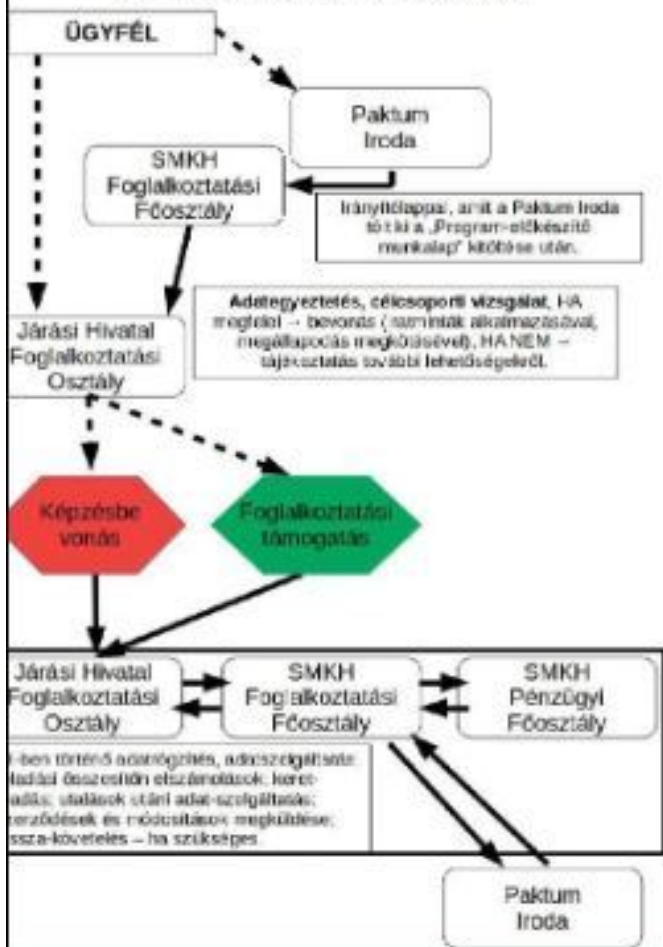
ÜGYFÉL

Paktum Iroda

SMKH Foglalkoztatási Főosztály

Irányítólappal, amit a Paktum Iroda tölt ki a „Program-előkészítő munkalap" kitöltése után.

Járási Hivatal Foglalkoztatási Osztály

Adategyeztetés, célcsoporti vizsgálat, HA megfelel → bevonás (mintaák alkalmazásával, megállapodás megkötésével), HA NEM → tájékoztatás további lehetőségekről.

Képzésbe vonás

Foglalkoztatási támogatás

Járási Hivatal Foglalkoztatási Osztály

SMKH Foglalkoztatási Főosztály

SMKH Pénzügyi Főosztály

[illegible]-ben történő adatrögzítés, adatszolgáltatás; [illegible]ladási összesítőn elszámolások, keret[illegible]adás; utalások utáni adat-szolgáltatás; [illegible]erződések és módosítások megküldése; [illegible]ssza-követelés – ha szükséges

Paktum Iroda